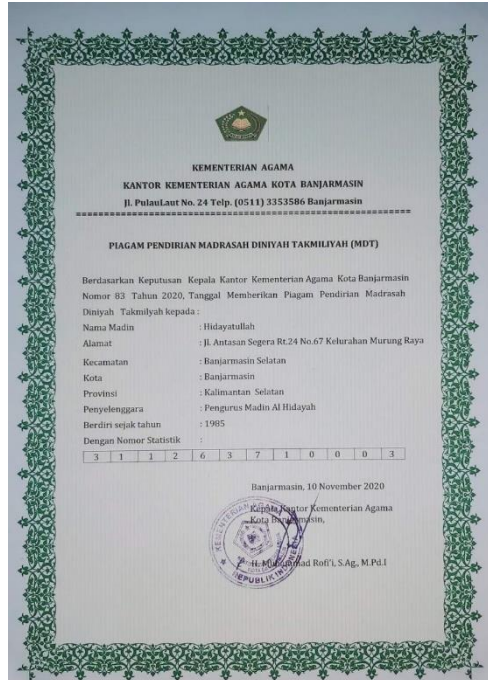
KEMENTERIAN AGAMA
KANTOR KEMENTERIAN AGAMA KOTA BANJARMASIN
Jl. PulauLaut No. 24 Telp. (0511) 3353586 Banjarmasin

PIAGAM PENDIRIAN MADRASAH DINIYAH TAKMILIYAH (MDT)

Berdasarkan Keputusan Kepala Kantor Kementerian Agama Kota Banjarmasin Nomor 83 Tahun 2020, Tanggal Memberikan Piagam Pendirian Madrasah Diniyah Takmilyah kepada :

Nama Madin : Hidayatullah
Alamat : Jl. Antasan Segera Rt.24 No.67 Kelurahan Murung Raya
Kecamatan : Banjarmasin Selatan
Kota : Banjarmasin
Provinsi : Kalimantan Selatan
Penyelenggara : Pengurus Madin Al Hidayah
Berdiri sejak tahun : 1985
Dengan Nomor Statistik :

| 3 | 1 | 1 | 2 | 6 | 3 | 7 | 1 | 0 | 0 | 0 | 3 |
|---|---|---|---|---|---|---|---|---|---|---|---|

Banjarmasin, 10 November 2020

Kepala Kantor Kementerian Agama Kota Banjarmasin,

KEMENTERIAN AGAMA REPUBLIK INDONESIA

H. Muhammad Rofi'i, S.Ag., M.Pd.I